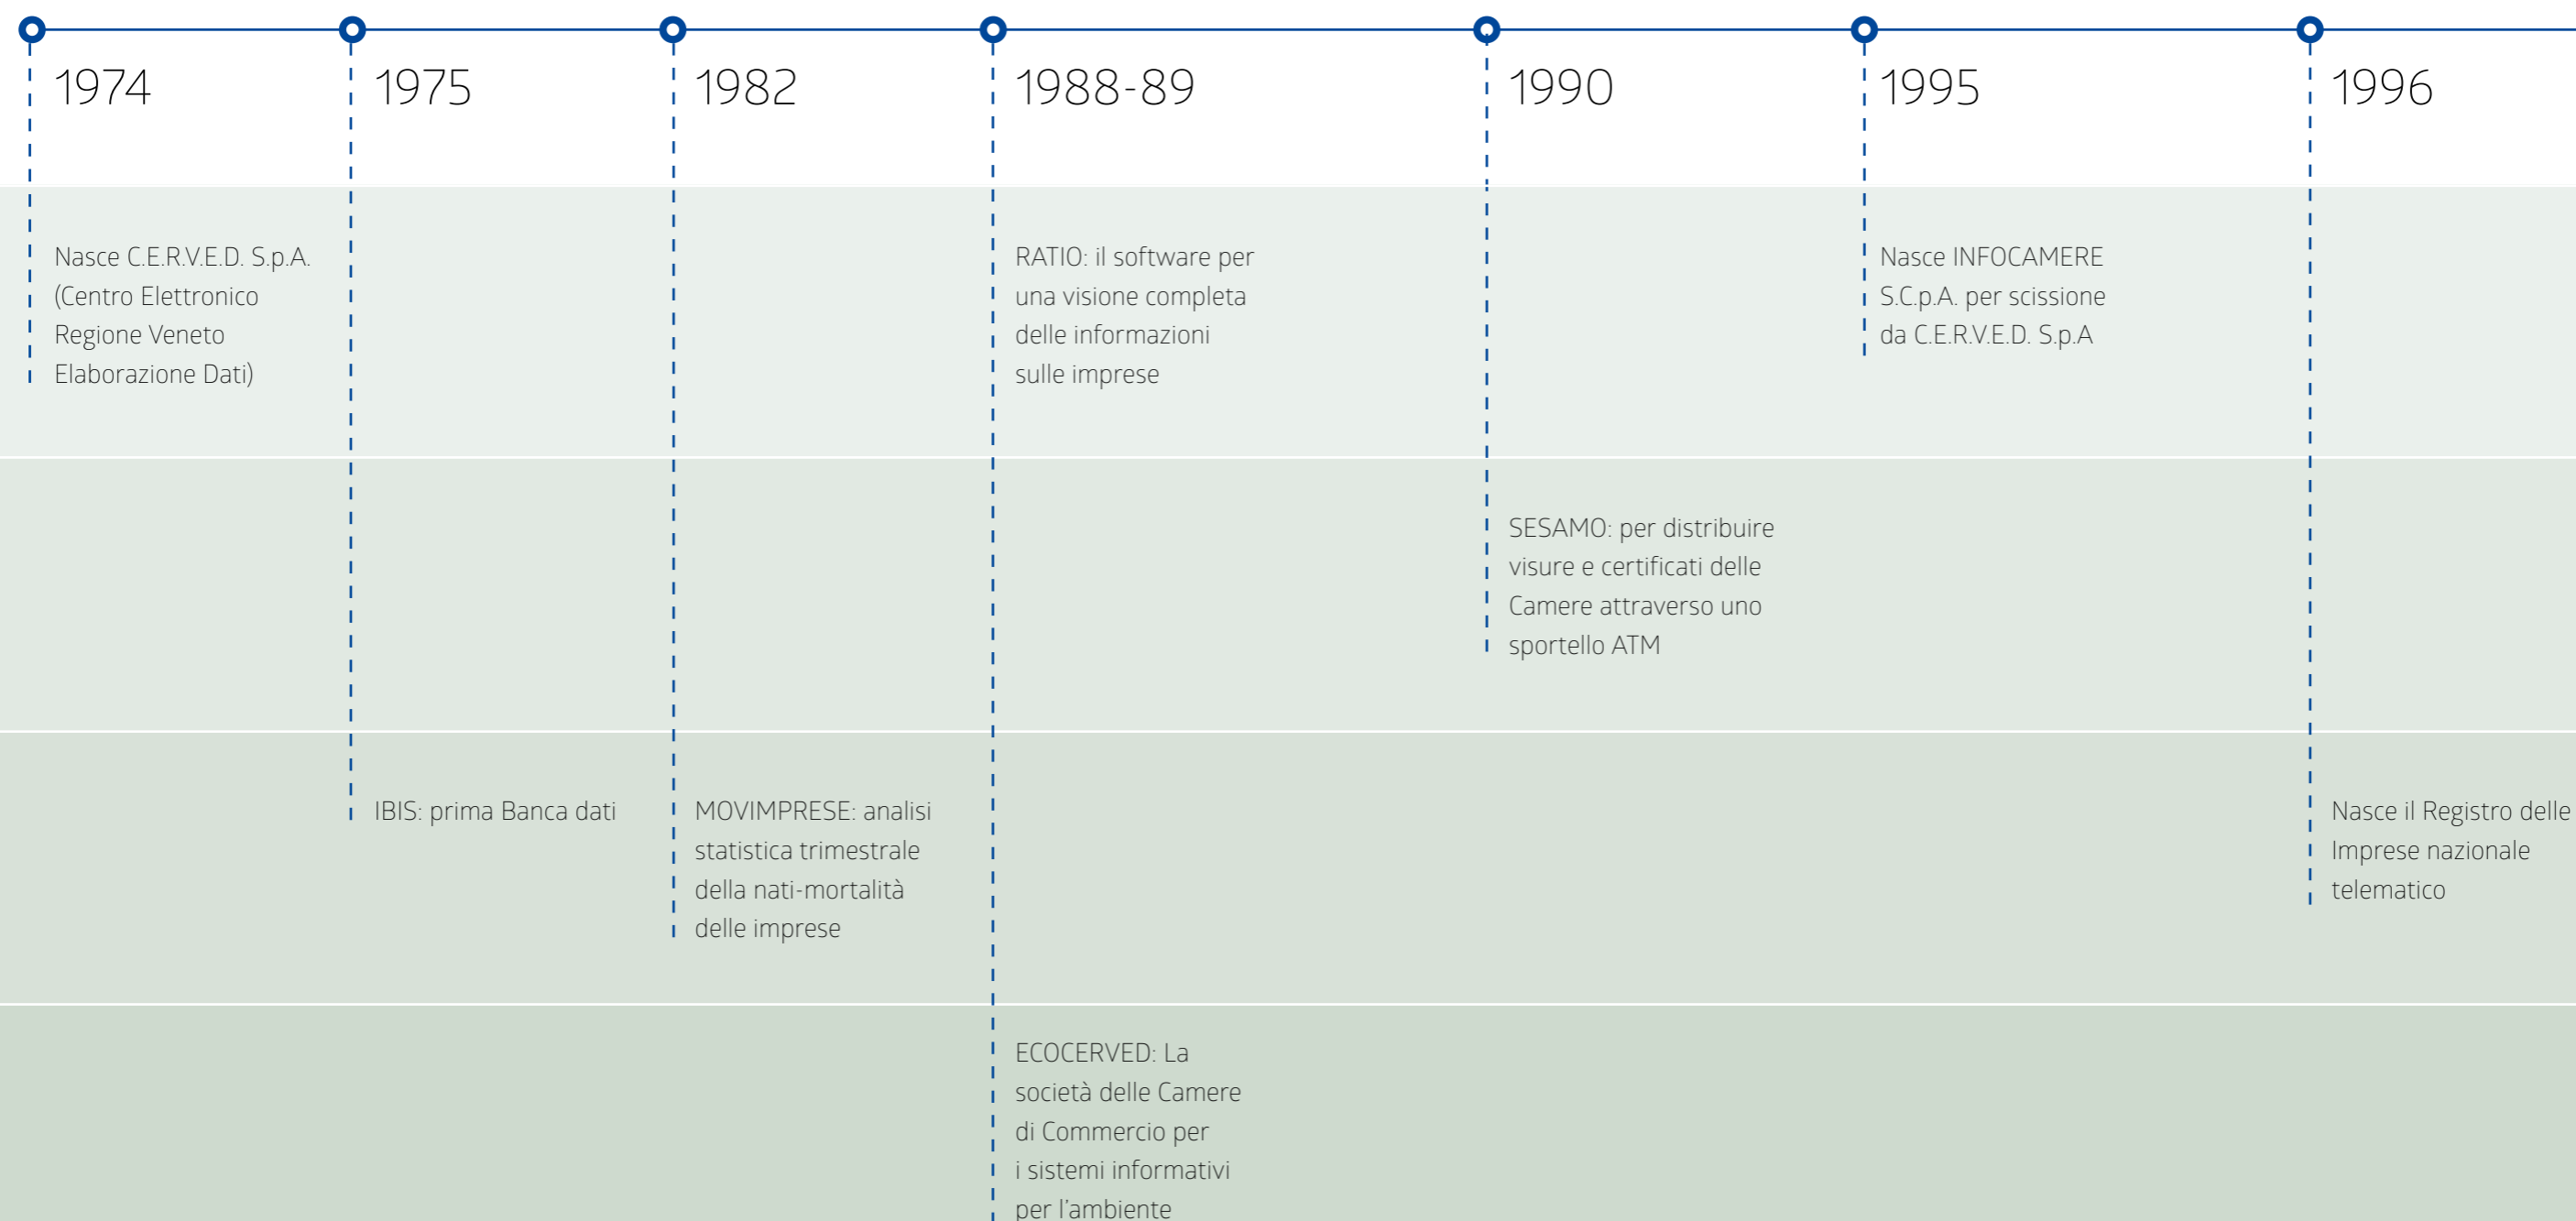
1974

Nasce C.E.R.V.E.D. S.p.A. (Centro Elettronico Regione Veneto Elaborazione Dati)

1975

IBIS: prima Banca dati

1982

MOVIMPRESE: analisi statistica trimestrale della nati-mortalità delle imprese

1988-89

RATIO: il software per una visione completa delle informazioni sulle imprese

ECOCERVED: La società delle Camere di Commercio per i sistemi informativi per l'ambiente

1990

SESAMO: per distribuire visure e certificati delle Camere attraverso uno sportello ATM

1995

Nasce INFOCAMERE S.C.p.A. per scissione da C.E.R.V.E.D. S.p.A

1996

Nasce il Registro delle Imprese nazionale telematico